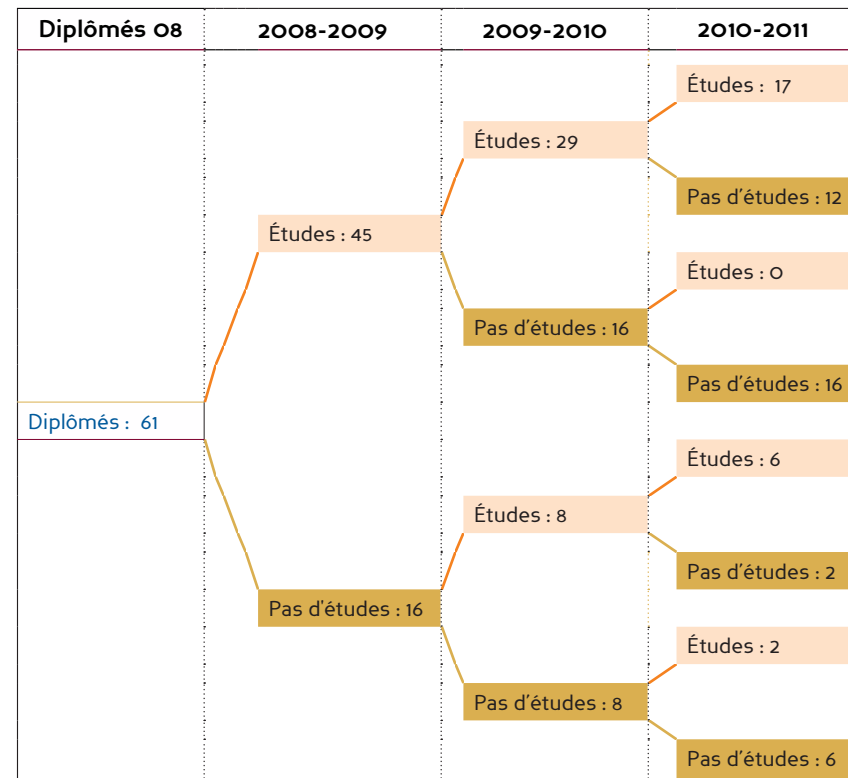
Diplômés 08
2008-2009
2009-2010
2010-2011

Études : 17
Études : 29
Pas d'études : 12
Études : 45
Études : 0
Pas d'études : 16
Pas d'études : 16
Diplômés : 61
Études : 6
Études : 8
Pas d'études : 2
Pas d'études : 16
Études : 2
Pas d'études : 8
Pas d'études : 6